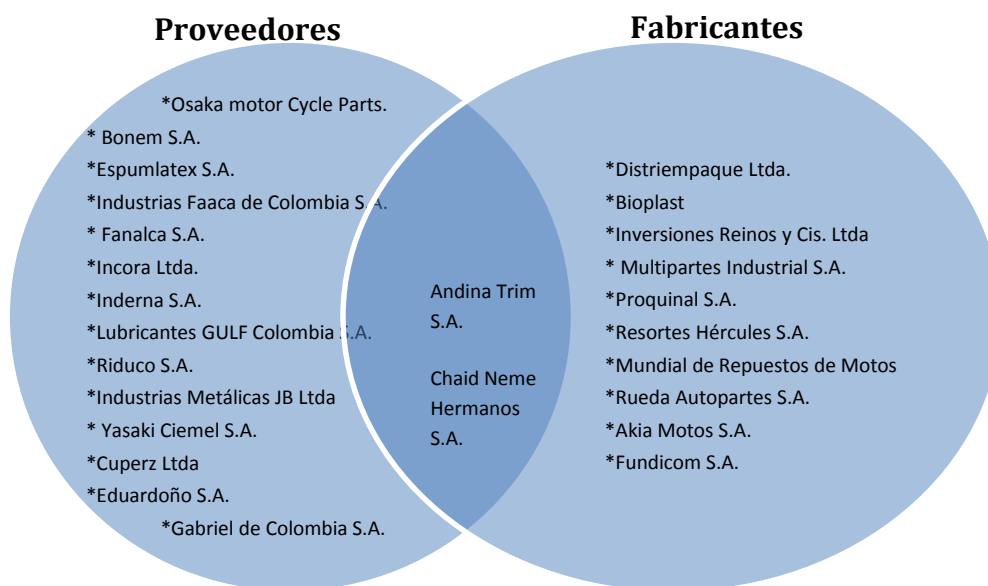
Proveedores

Fabricantes

*Osaka motor Cycle Parts.
* Bonem S.A.
*Espumlatex S.A.
*Industrias Faaca de Colombia S.A.
* Fanalca S.A.
*Incora Ltda.
*Inderna S.A.
*Lubricantes GULF Colombia S.A.
*Riduco S.A.
*Industrias Metálicas JB Ltda
* Yasaki Ciemel S.A.
*Cuperz Ltda
*Eduardoño S.A.
*Gabriel de Colombia S.A.

Andina Trim S.A.

Chaid Neme Hermanos S.A.

*Distriempaque Ltda.
*Bioplast
*Inversiones Reinos y Cis. Ltda
* Multipartes Industrial S.A.
*Proquinal S.A.
*Resortes Hércules S.A.
*Mundial de Repuestos de Motos
*Rueda Autopartes S.A.
*Akia Motos S.A.
*Fundicom S.A.